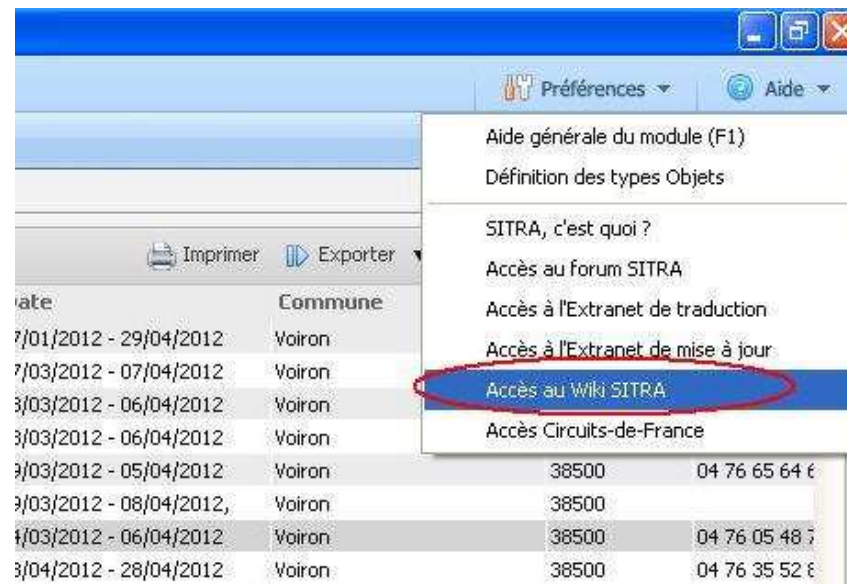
Préférences ▾ Aide ▾

Aide générale du module (F1)
Définition des types Objets
SITRA, c'est quoi ?
Accès au forum SITRA
Accès à l'Extranet de traduction
Accès à l'Extranet de mise à jour
Accès au Wiki SITRA
Accès Circuits-de-France

Imprimer Exporter

| ate | Commune | | |
|---|---|---|---|
| 7/01/2012 - 29/04/2012 | Voiron | | |
| 7/03/2012 - 07/04/2012 | Voiron | | |
| 3/03/2012 - 06/04/2012 | Voiron | | |
| 3/03/2012 - 06/04/2012 | Voiron | | |
| 9/03/2012 - 05/04/2012 | Voiron | 38500 | 04 76 65 64 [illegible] |
| 9/03/2012 - 08/04/2012, | Voiron | 38500 | |
| 4/03/2012 - 06/04/2012 | Voiron | 38500 | 04 76 05 48 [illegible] |
| 3/04/2012 - 28/04/2012 | Voiron | 38500 | 04 76 35 52 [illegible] |